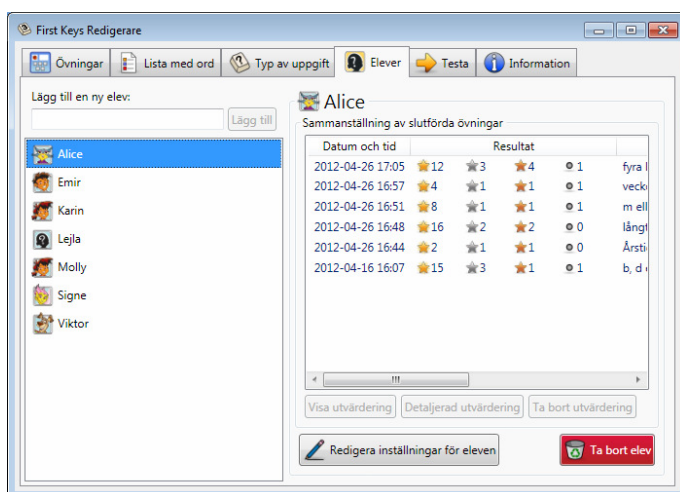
First Keys Redigerare

Övningar | Lista med ord | Typ av uppgift | Elever | Testa | Information

Lägg till en ny elev:

Lägg till

Alice
Emir
Karin
Lejla
Molly
Signe
Viktor

Alice

Sammanställning av slutförda övningar

| Datum och tid | Resultat | | | | |
|---|---|---|---|---|---|
| 2012-04-26 17:05 | 12 | 3 | 4 | 1 | fyra l |
| 2012-04-26 16:57 | 4 | 1 | 1 | 1 | vecko |
| 2012-04-26 16:51 | 8 | 1 | 1 | 1 | m ell |
| 2012-04-26 16:48 | 16 | 2 | 2 | 0 | långt |
| 2012-04-26 16:44 | 2 | 1 | 1 | 0 | Årsti |
| 2012-04-16 16:07 | 15 | 3 | 1 | 1 | b, d |

Visa utvärdering | Detaljerad utvärdering | Ta bort utvärdering

Redigera inställningar för eleven

Ta bort elev